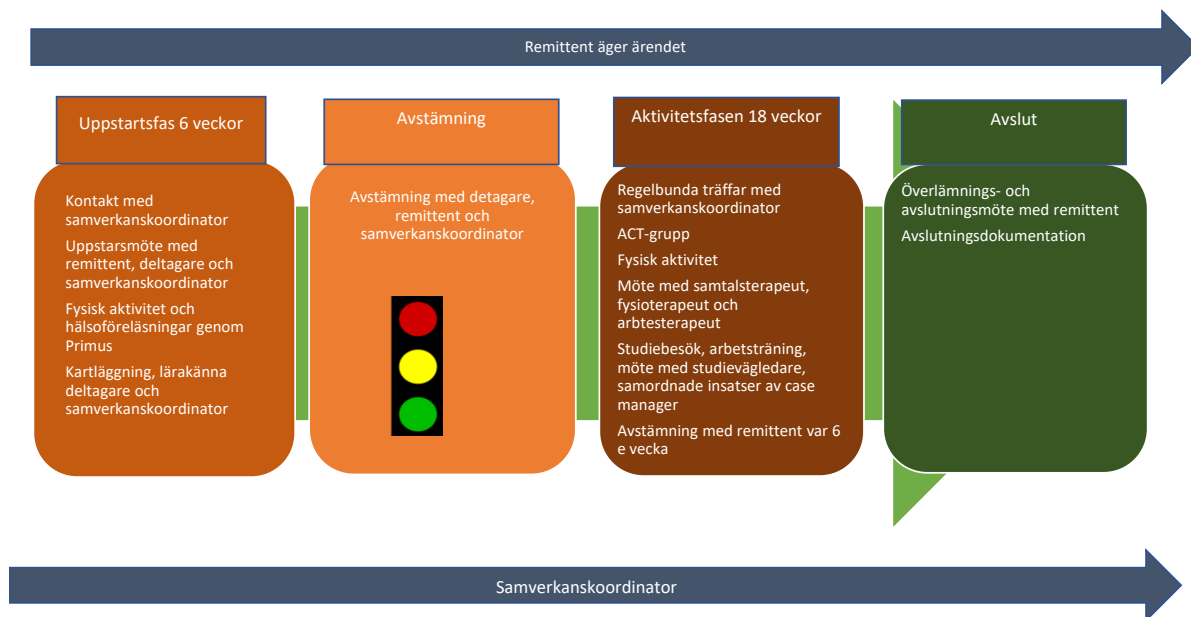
Remittent äger ärendet

Uppstartsfas 6 veckor

Kontakt med samverkanskoordinator

Uppstarsmöte med remittent, deltagare och samverkanskoordinator

Fysisk aktivitet och hälsoföreläsningar genom Primus

Kartläggning, lärakänna deltagare och samverkanskoordinator

Avstämning

Avstämning med detagare, remittent och samverkanskoordinator

Aktivitetsfasen 18 veckor

Regelbunda träffar med samverkanskoordinator

ACT-grupp

Fysisk aktivitet

Möte med samtalsterapeut, fysioterapeut och arbtesterapeut

Studiebesök, arbetsträning, möte med studievägledare, samordnade insatser av case manager

Avstämning med remittent var 6 e vecka

Avslut

Överlämnings- och avslutningsmöte med remittent

Avslutningsdokumentation

Samverkanskoordinator